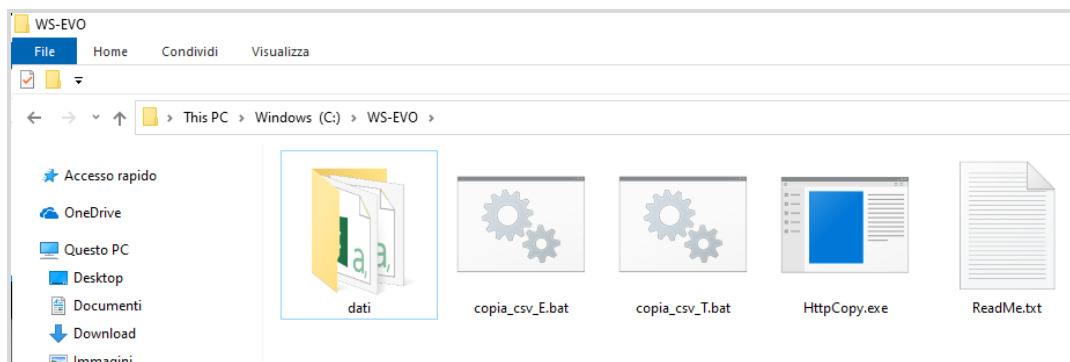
WS-EVO

File Home Condividi Visualizza

This PC > Windows (C:) > WS-EVO >

Accesso rapido
OneDrive
Questo PC
Desktop
Documenti
Download
Immagini

dati
copia_csv_E.bat
copia_csv_T.bat
HttpCopy.exe
ReadMe.txt